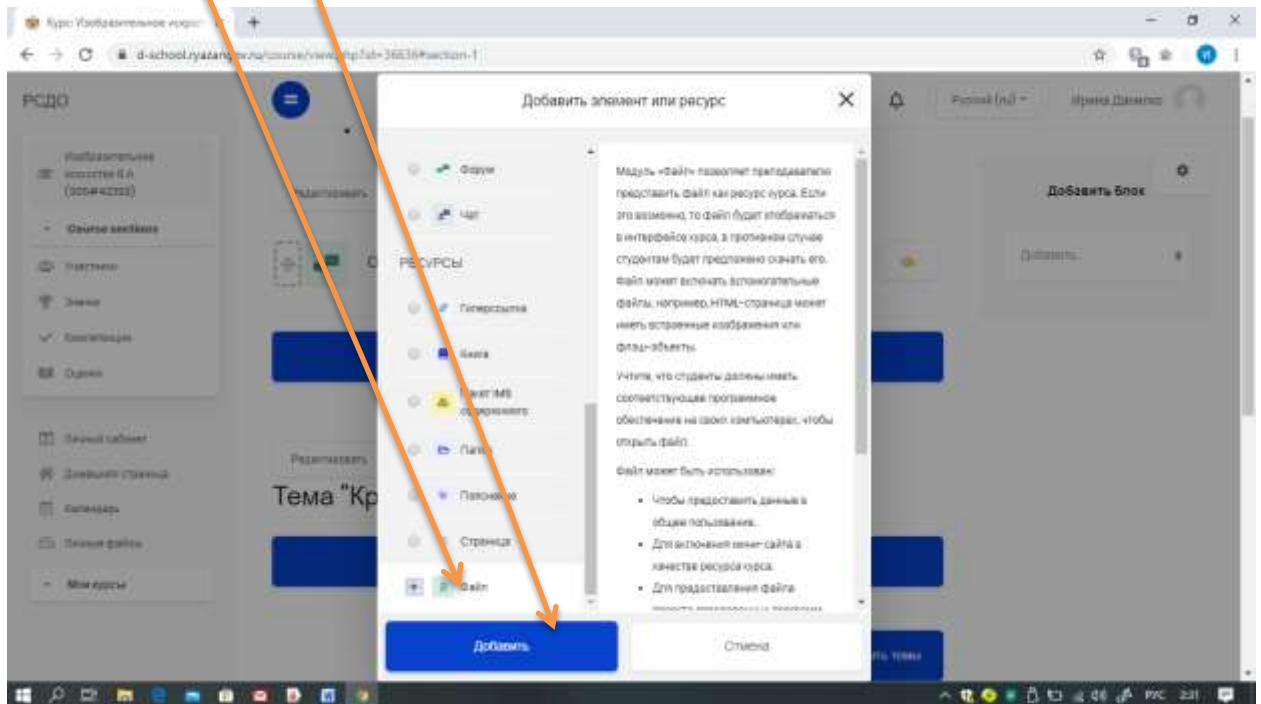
Курс: Изобразительное искусс ×
d-school.ryazangov.ru/course/view.php?id=36636#section-1

РСДО
Русский (ru)
Ирина Данилко

Изобразительное искусство 6 А (2004#42203)
Course sections
Участники
Значки
Компетенции
Оценки
Личный кабинет
Домашняя страница
Календарь
Личные файлы
Мои курсы

Редактировать
Тема "Кр
Добавить блок
Добавить...

Добавить элемент или ресурс

Форум
Чат
РЕСУРСЫ
Гиперссылка
Книга
Пакет IMS содержимого
Папка
Пояснение
Страница
Файл

Модуль «Файл» позволяет преподавателю представить файл как ресурс курса. Если это возможно, то файл будет отображаться в интерфейсе курса, в противном случае студентам будет предложено скачать его. Файл может включать вспомогательные файлы, например, HTML-страница может иметь встроенные изображения или флэш-объекты.

Учтите, что студенты должны иметь соответствующее программное обеспечение на своих компьютерах, чтобы открыть файл.

Файл может быть использован:

• Чтобы предоставить данные в общее пользование.
• Для включения мини-сайта в качестве ресурса курса.
• Для предоставления файла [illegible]

Добавить
Отмена

РУС 2:31